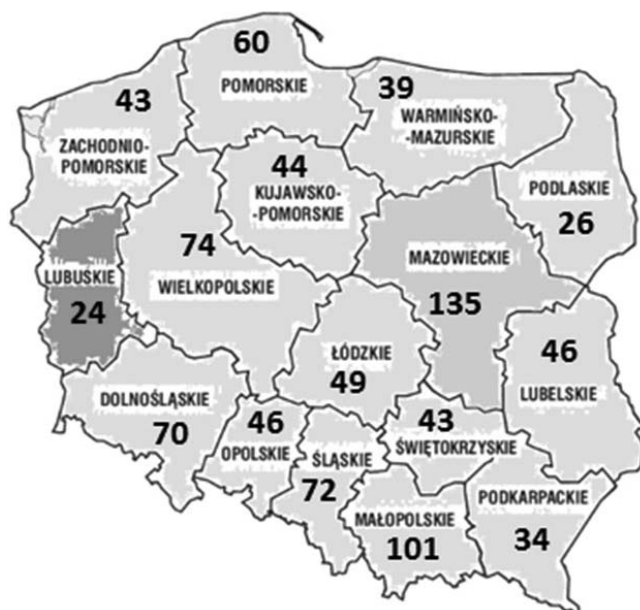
60
POMORSKIE

43
ZACHODNIO-POMORSKIE

39
WARMIŃSKO-MAZURSKIE

44
KUJAWSKO-POMORSKIE

PODLASKIE
26

74
WIELKOPOLSKIE

LUBUSKIE
24

MAZOWIECKIE
135

ŁÓDZKIE
49

46
LUBELSKIE

DOLNOŚLĄSKIE
70

46
OPOLSKIE

43
ŚWIĘTOKRZYSKIE

ŚLĄSKIE
72

PODKARPACKIE
34

MAŁOPOLSKIE
101